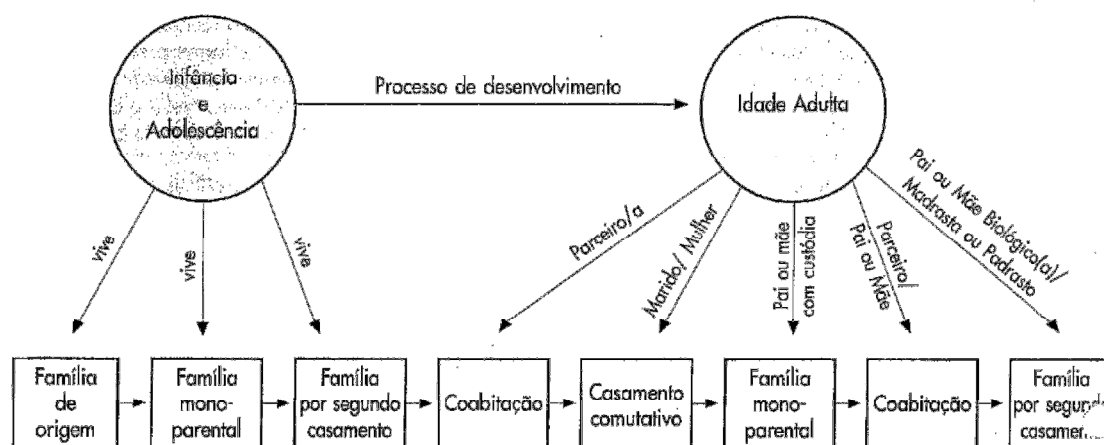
Infância e Adolescência

Processo de desenvolvimento

Idade Adulta

vive

vive

vive

Parceiro/a

Marido/ Mulher

Pai ou mãe com custódia

Parceiro/ Pai ou Mãe

Pai ou Mãe Biológico(a)/ Madrasta ou Padrasto

Família de origem

Família mono-parental

Família por segundo casamento

Coabitação

Casamento comutativo

Família mono-parental

Coabitação

Família por segund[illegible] casamen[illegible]